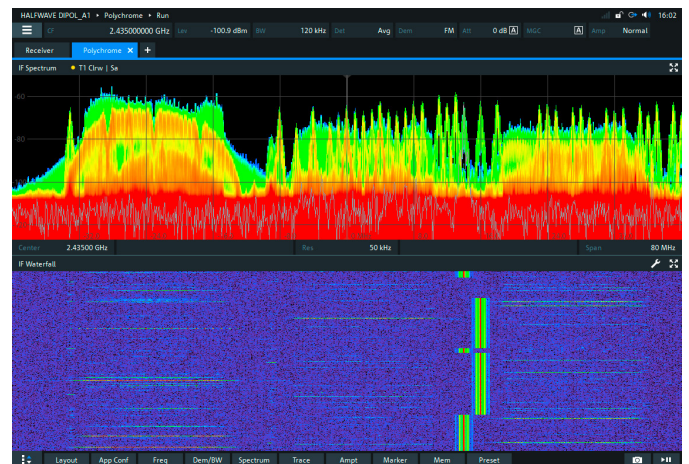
HALFWAVE DIPOL_A1 ▸ Polychrome ▸ Run

16:02

CF 2.435000000 GHz Lvl -100.9 dBm BW 120 kHz Det Avg Dem FM Att 0 dB A MGC A Amp Normal

Receiver Polychrome × +

IF Spectrum T1 Clrw | Sa

-60

-80

-100

Center 2.43500 GHz Res 50 kHz Span 80 MHz

IF Waterfall

Layout App Conf Freq Dem/BW Spectrum Trace Ampt Marker Mem Preset